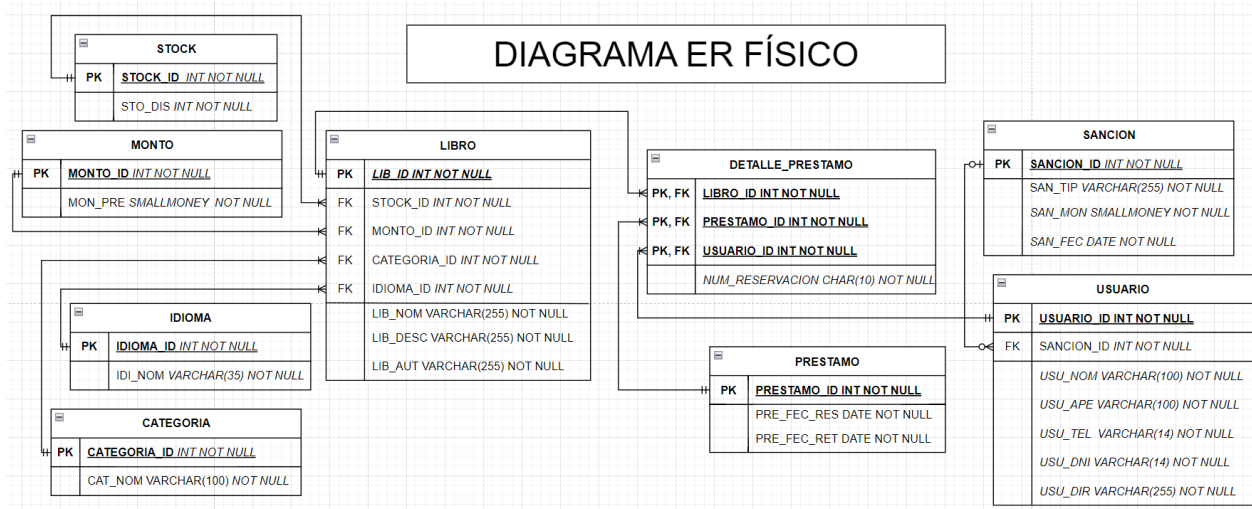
DIAGRAMA ER FÍSICO

STOCK

| PK | STOCK_ID INT NOT NULL |
|---|---|
| | STO_DIS INT NOT NULL |

MONTO

| PK | MONTO_ID INT NOT NULL |
|---|---|
| | MON_PRE SMALLMONEY NOT NULL |

LIBRO

| PK | LIB_ID INT NOT NULL |
|---|---|
| FK | STOCK_ID INT NOT NULL |
| FK | MONTO_ID INT NOT NULL |
| FK | CATEGORIA_ID INT NOT NULL |
| FK | IDIOMA_ID INT NOT NULL |
| | LIB_NOM VARCHAR(255) NOT NULL |
| | LIB_DESC VARCHAR(255) NOT NULL |
| | LIB_AUT VARCHAR(255) NOT NULL |

IDIOMA

| PK | IDIOMA_ID INT NOT NULL |
|---|---|
| | IDI_NOM VARCHAR(35) NOT NULL |

CATEGORIA

| PK | CATEGORIA_ID INT NOT NULL |
|---|---|
| | CAT_NOM VARCHAR(100) NOT NULL |

DETALLE_PRESTAMO

| PK, FK | LIBRO_ID INT NOT NULL |
|---|---|
| PK, FK | PRESTAMO_ID INT NOT NULL |
| PK, FK | USUARIO_ID INT NOT NULL |
| | NUM_RESERVACION CHAR(10) NOT NULL |

PRESTAMO

| PK | PRESTAMO_ID INT NOT NULL |
|---|---|
| | PRE_FEC_RES DATE NOT NULL |
| | PRE_FEC_RET DATE NOT NULL |

SANCION

| PK | SANCION_ID INT NOT NULL |
|---|---|
| | SAN_TIP VARCHAR(255) NOT NULL |
| | SAN_MON SMALLMONEY NOT NULL |
| | SAN_FEC DATE NOT NULL |

USUARIO

| PK | USUARIO_ID INT NOT NULL |
|---|---|
| FK | SANCION_ID INT NOT NULL |
| | USU_NOM VARCHAR(100) NOT NULL |
| | USU_APE VARCHAR(100) NOT NULL |
| | USU_TEL VARCHAR(14) NOT NULL |
| | USU_DNI VARCHAR(14) NOT NULL |
| | USU_DIR VARCHAR(255) NOT NULL |